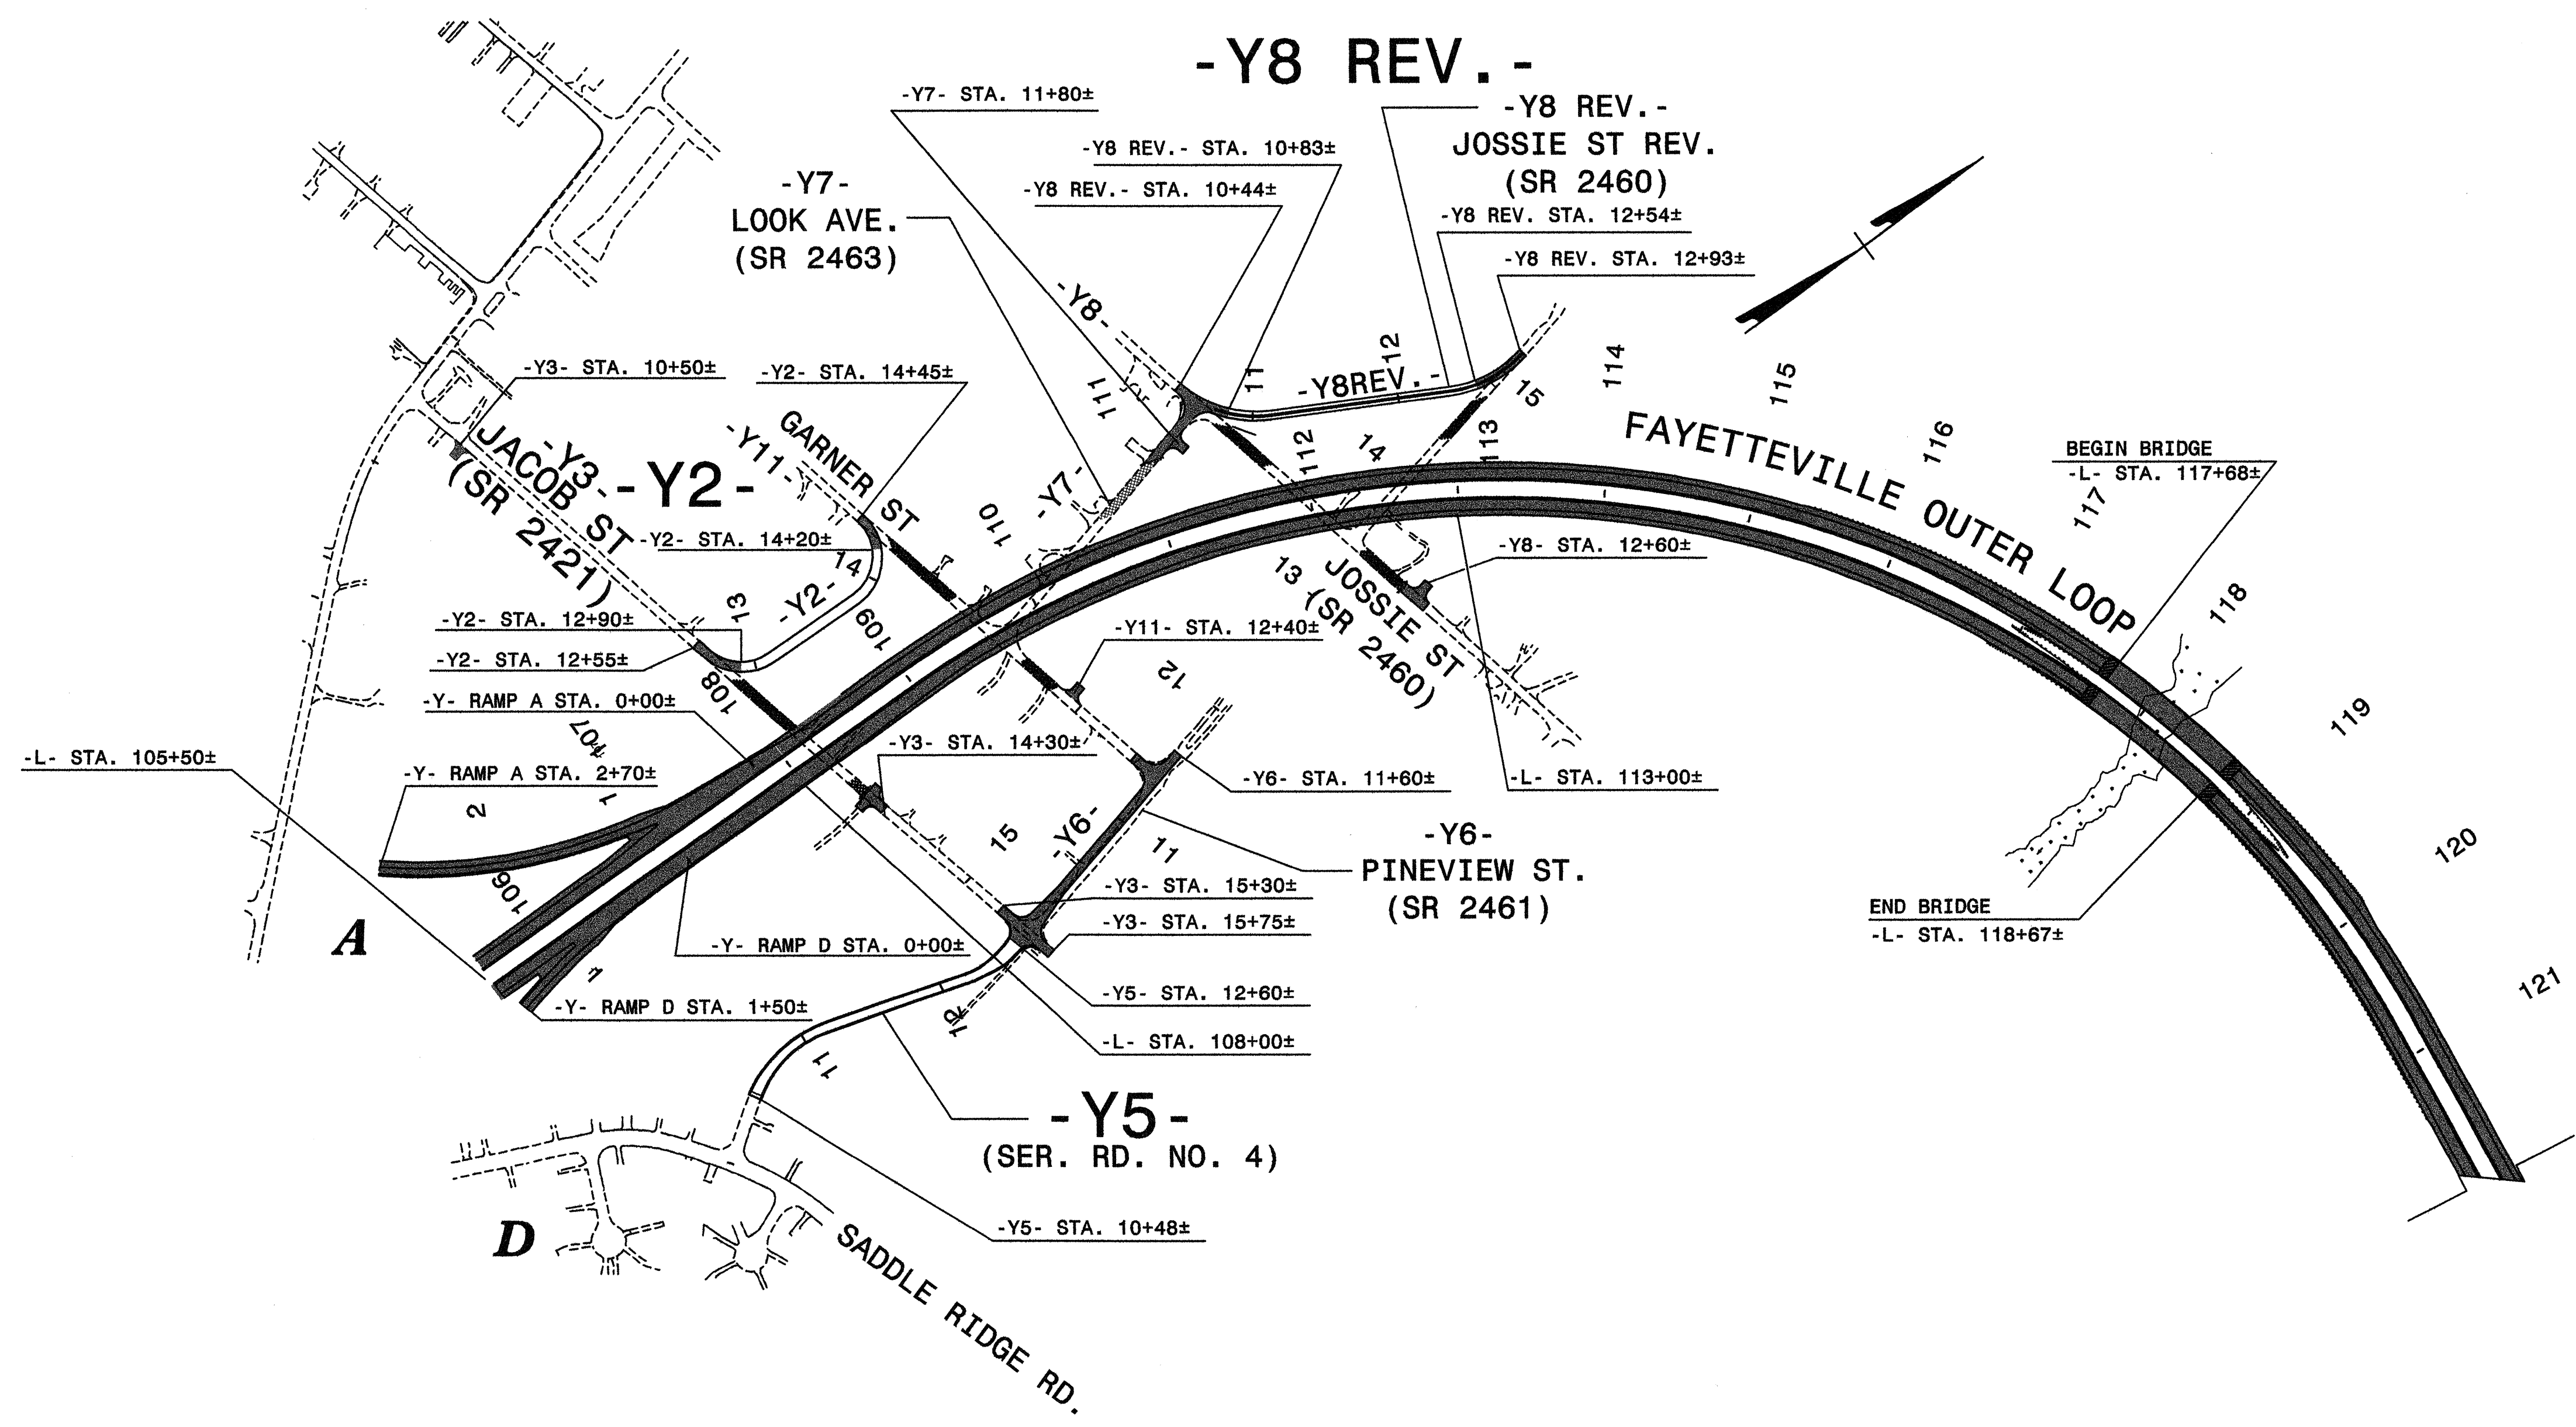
-Y8 REV.-

-Y7- STA. 11+80±

-Y8 REV.-
JOSSIE ST REV.
(SR 2460)

-Y8 REV.- STA. 10+83±

-Y8 REV.- STA. 10+44±

-Y7-
LOOK AVE.
(SR 2463)

-Y8 REV. STA. 12+54±

-Y8 REV. STA. 12+93±

-Y8-

-Y8REV.-

12

11

15

114

115

-Y3- STA. 10+50±

-Y2- STA. 14+45±

111

-Y3-
JACOB ST
(SR 2421)

-Y2-

-Y11-

GARNER ST

112

14

113

FAYETTEVILLE OUTER LOOP

116

BEGIN BRIDGE
-L- STA. 117+68±

117

-Y7-

110

-Y2- STA. 14+20±

14

-Y2-

13

109

-Y8- STA. 12+60±

13

JOSSIE ST
(SR 2460)

-Y2- STA. 12+90±

-Y2- STA. 12+55±

-Y11- STA. 12+40±

12

118

-Y- RAMP A STA. 0+00±

108

107

-L- STA. 105+50±

-Y- RAMP A STA. 2+70±

2

1

-Y3- STA. 14+30±

-Y6- STA. 11+60±

-L- STA. 113+00±

119

-Y6-
PINEVIEW ST.
(SR 2461)

15

-Y6-

11

120

106

A

-Y3- STA. 15+30±

-Y3- STA. 15+75±

END BRIDGE
-L- STA. 118+67±

-Y- RAMP D STA. 0+00±

1

-Y- RAMP D STA. 1+50±

-Y5- STA. 12+60±

121

12

-L- STA. 108+00±

11

-Y5-
(SER. RD. NO. 4)

-Y5- STA. 10+48±

D

SADDLE RIDGE RD.